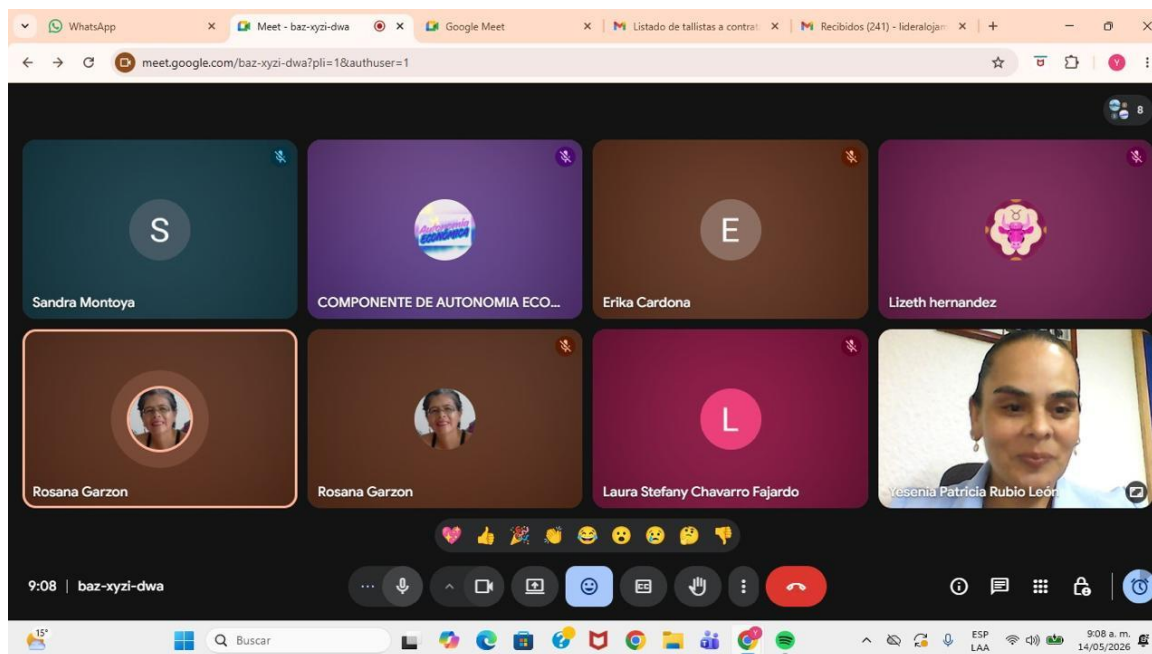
WhatsApp
Meet - baz-xyzi-dwa
Google Meet
Listado de tallistas a contrat
Recibidos (241) - lideraloján
meet.google.com/baz-xyzi-dwa?pli=1&authuser=1

8

S
Sandra Montoya
COMPONENTE DE AUTONOMIA ECO...
E
Erika Cardona
Lizeth hernandez
Rosana Garzon
Rosana Garzon
L
Laura Stefany Chavarro Fajardo
Yesenia Patricia Rubio León

9:08 | baz-xyzi-dwa

15°
Buscar
ESP LAA
9:08 a. m.
14/05/2026